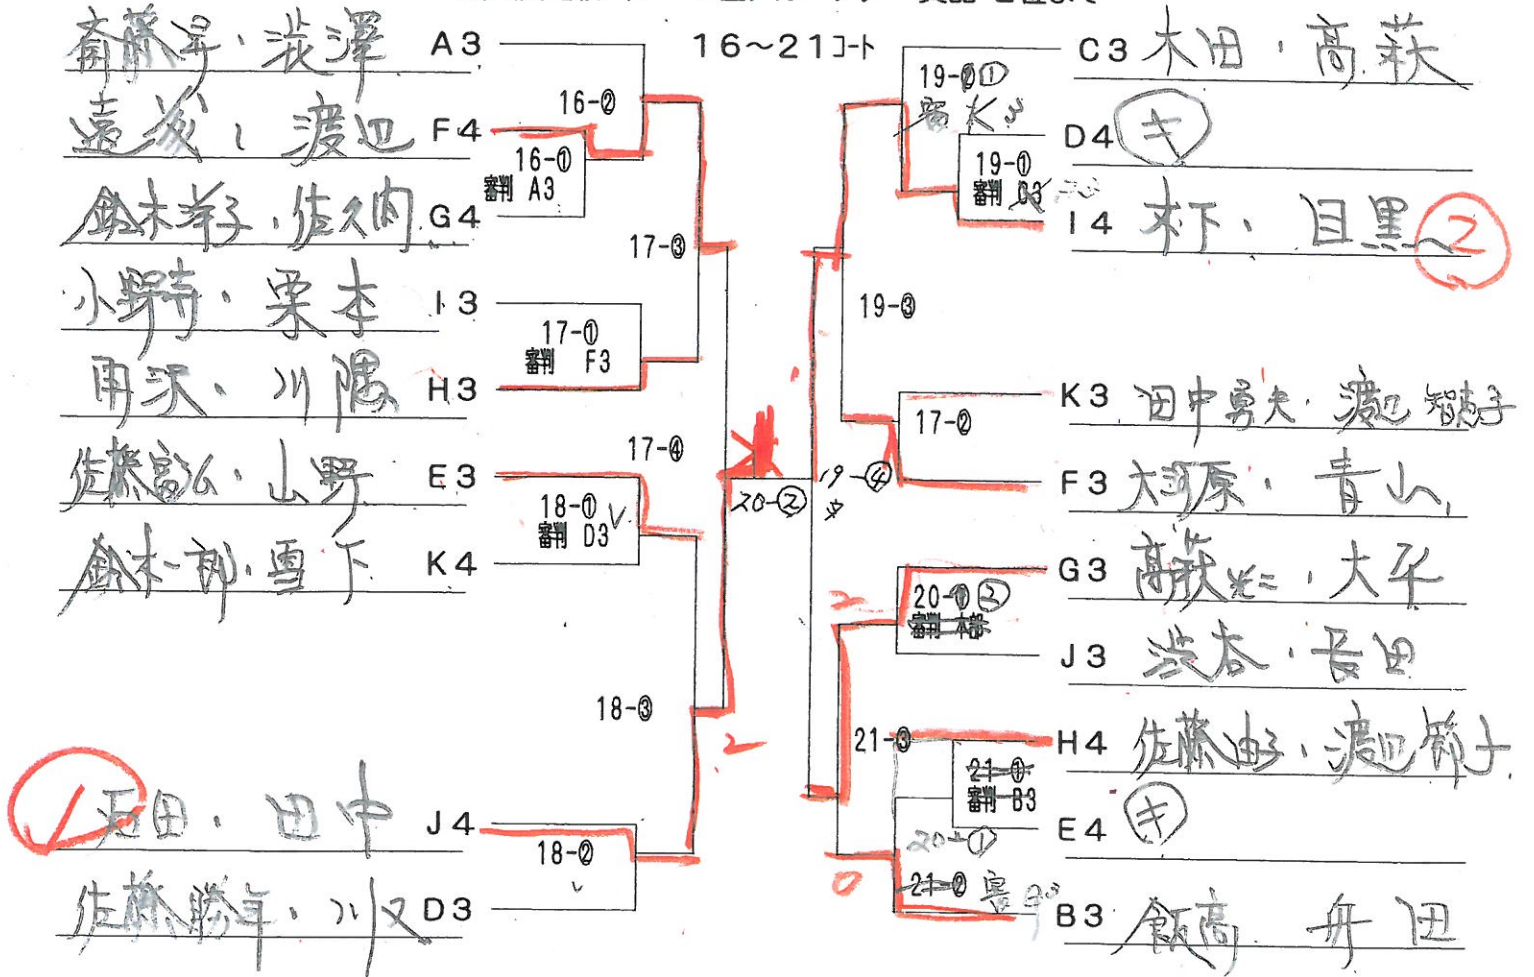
16~21コート

斎藤昇・渋澤 A3
遠藤・渡辺 F4
鈴木洋子・佐久間 G4
小野寺・栗本 I3
角沢・川隅 H3
佐藤高弘・山野 E3
鈴木一郎・宮下 K4
1 石田・田中 J4
佐藤勝年・川又 D3

16-②
16-①
審判 A3
17-③
17-①
審判 F3
17-④
18-①
審判 D3
18-③
18-②
20-②
19-④

19-②①
審 K3
19-①
審判 D3
19-③
17-②
20-① ②
審判 本部
21-③
21-①
審判 B3
20-①
21-② 審 B3

C3 大田・高萩
D4 キ
I4 木下・目黒 2
K3 田中勇夫・渡辺智恵子
F3 大河原・青山
G3 高萩光仁・大平
J3 渋谷・長田
H4 佐藤由子・渡辺裕子
E4 キ
B3 飯高 舟田